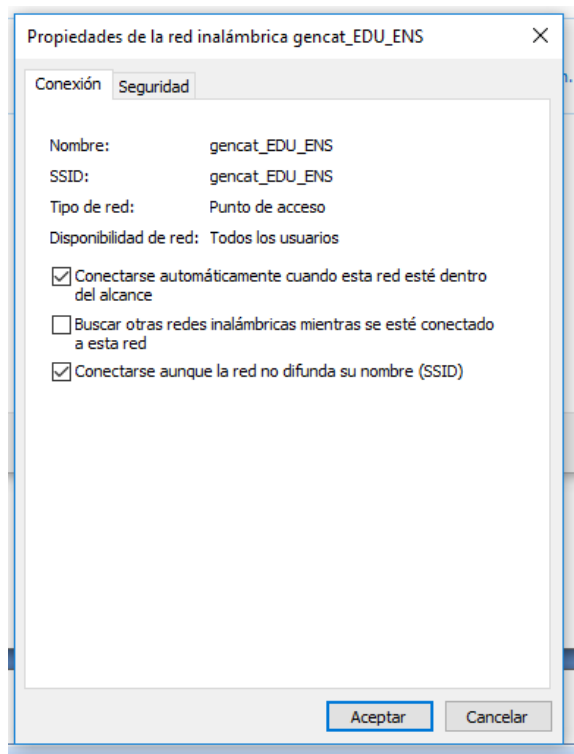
Propiedades de la red inalámbrica gencat_EDU_ENS ×

Conexión Seguridad

| | |
|---|---|
| Nombre: | gencat_EDU_ENS |
| SSID: | gencat_EDU_ENS |
| Tipo de red: | Punto de acceso |
| Disponibilidad de red: | Todos los usuarios |

☑ Conectarse automáticamente cuando esta red esté dentro del alcance

☐ Buscar otras redes inalámbricas mientras se esté conectado a esta red

☑ Conectarse aunque la red no difunda su nombre (SSID)

Aceptar Cancelar